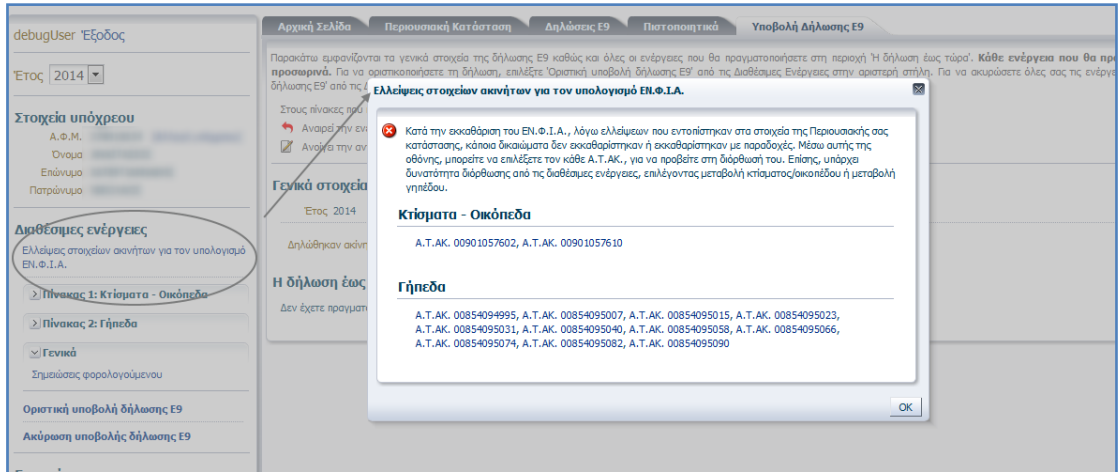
debugUser Έξοδος

Έτος 2014

Στοιχεία υπόχρεου
Α.Φ.Μ. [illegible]
Όνομα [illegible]
Επώνυμο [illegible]
Πατρώνυμο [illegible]

Διαθέσιμες ενέργειες
Ελλείψεις στοιχείων ακινήτων για τον υπολογισμό ΕΝ.Φ.Ι.Α.

Πίνακας 1: Κτίσματα - Οικόπεδα
Πίνακας 2: Γήπεδα
Γενικά
Σημειώσεις φορολογούμενου

Οριστική υποβολή δήλωσης Ε9
Ακύρωση υποβολής δήλωσης Ε9

Αρχική Σελίδα | Περιουσιακή Κατάσταση | Δηλώσεις Ε9 | Πιστοποιητικά | Υποβολή Δήλωσης Ε9

Παρακάτω εμφανίζονται τα γενικά στοιχεία της δήλωσης Ε9 καθώς και όλες οι ενέργειες που θα πραγματοποιήσετε στη περιοχή 'Η δήλωση έως τώρα'. Κάθε ενέργεια που θα πρ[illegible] προσωρινά. Για να οριστικοποιήσετε τη δήλωση, επιλέξτε 'Οριστική υποβολή δήλωσης Ε9' από τις Διαθέσιμες Ενέργειες στην αριστερή στήλη. Για να ακυρώσετε όλες σας τις ενέργε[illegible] δήλωση Ε9' από τις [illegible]

Στους πίνακες που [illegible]
Αναιρεί την ενε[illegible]
Ανοίγει την αν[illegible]

Γενικά στοιχεία
Έτος 2014
Δηλώθηκαν ακίνη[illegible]

Η δήλωση έως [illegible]
Δεν έχετε πραγματ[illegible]

Ελλείψεις στοιχείων ακινήτων για τον υπολογισμό ΕΝ.Φ.Ι.Α.

Κατά την εκκαθάριση του ΕΝ.Φ.Ι.Α., λόγω ελλείψεων που εντοπίστηκαν στα στοιχεία της Περιουσιακής σας κατάστασης, κάποια δικαιώματα δεν εκκαθαρίστηκαν ή εκκαθαρίστηκαν με παραδοχές. Μέσω αυτής της οθόνης, μπορείτε να επιλέξετε τον κάθε Α.Τ.ΑΚ., για να προβείτε στη διόρθωσή του. Επίσης, υπάρχει δυνατότητα διόρθωσης από τις διαθέσιμες ενέργειες, επιλέγοντας μεταβολή κτίσματος/οικοπέδου ή μεταβολή γηπέδου.

Κτίσματα - Οικόπεδα
Α.Τ.ΑΚ. 00901057602, Α.Τ.ΑΚ. 00901057610

Γήπεδα
Α.Τ.ΑΚ. 00854094995, Α.Τ.ΑΚ. 00854095007, Α.Τ.ΑΚ. 00854095015, Α.Τ.ΑΚ. 00854095023, Α.Τ.ΑΚ. 00854095031, Α.Τ.ΑΚ. 00854095040, Α.Τ.ΑΚ. 00854095058, Α.Τ.ΑΚ. 00854095066, Α.Τ.ΑΚ. 00854095074, Α.Τ.ΑΚ. 00854095082, Α.Τ.ΑΚ. 00854095090

OK